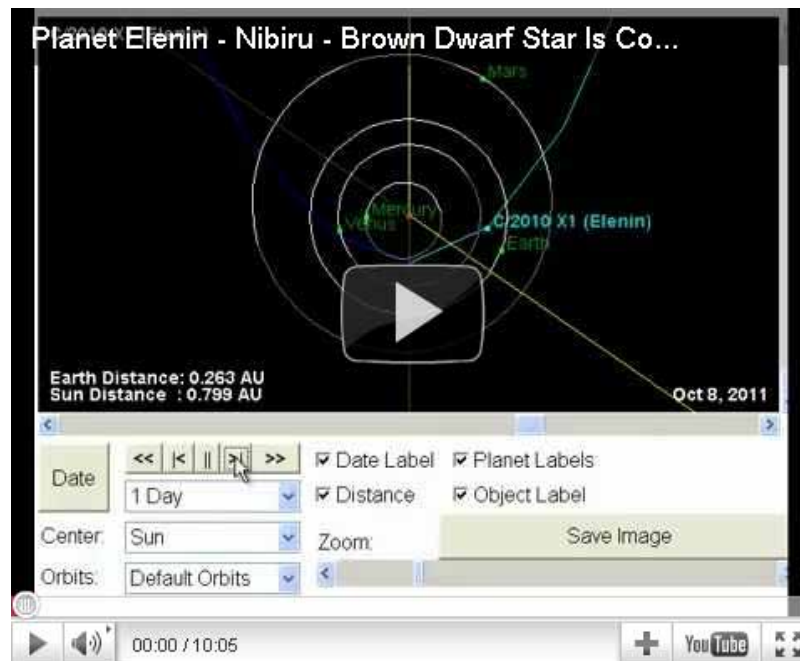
Planet Elenin - Nibiru - Brown Dwarf Star Is Co...

Mars

Mercury

Venus

C/2010 X1 (Elenin)

Earth

Earth Distance: 0.263 AU
Sun Distance : 0.799 AU

Oct 8, 2011

Date

<< |< || >| >>

1 Day

☑ Date Label ☑ Planet Labels

☑ Distance ☑ Object Label

Center: Sun

Zoom:

Save Image

Orbits: Default Orbits

00:00 / 10:05

YouTube